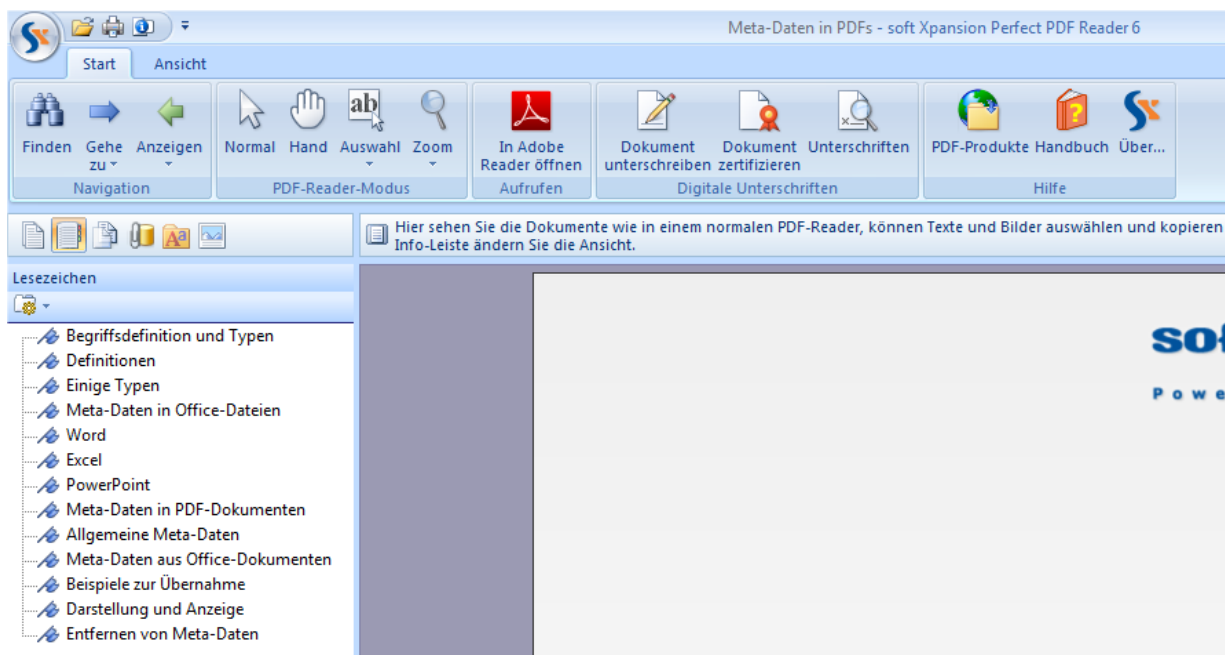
Meta-Daten in PDFs - soft Xpansion Perfect PDF Reader 6

Start
Ansicht

Finden
Gehe zu
Anzeigen
Navigation

Normal
Hand
Auswahl
Zoom
PDF-Reader-Modus

In Adobe Reader öffnen
Aufrufen

Dokument unterschreiben
Dokument zertifizieren
Unterschriften
Digitale Unterschriften

PDF-Produkte
Handbuch
Über...
Hilfe

Hier sehen Sie die Dokumente wie in einem normalen PDF-Reader, können Texte und Bilder auswählen und kopieren
Info-Leiste ändern Sie die Ansicht.

Lesezeichen

Begriffsdefinition und Typen
Definitionen
Einige Typen
Meta-Daten in Office-Dateien
Word
Excel
PowerPoint
Meta-Daten in PDF-Dokumenten
Allgemeine Meta-Daten
Meta-Daten aus Office-Dokumenten
Beispiele zur Übernahme
Darstellung und Anzeige
Entfernen von Meta-Daten

so
Powe